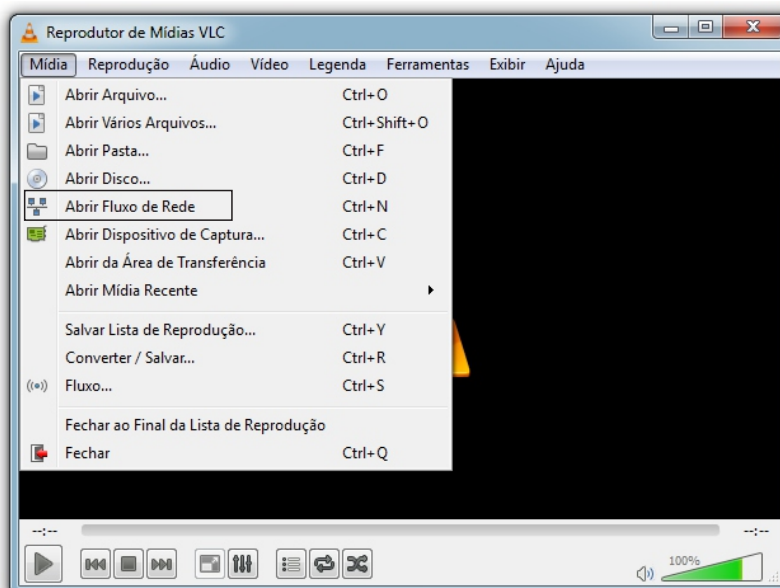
Reprodutor de Mídias VLC

Mídia Reprodução Áudio Vídeo Legenda Ferramentas Exibir Ajuda

Abrir Arquivo... Ctrl+O
Abrir Vários Arquivos... Ctrl+Shift+O
Abrir Pasta... Ctrl+F
Abrir Disco... Ctrl+D
Abrir Fluxo de Rede Ctrl+N
Abrir Dispositivo de Captura... Ctrl+C
Abrir da Área de Transferência Ctrl+V
Abrir Mídia Recente

Salvar Lista de Reprodução... Ctrl+Y
Converter / Salvar... Ctrl+R
Fluxo... Ctrl+S

Fechar ao Final da Lista de Reprodução
Fechar Ctrl+Q

--:--
--:--

100%